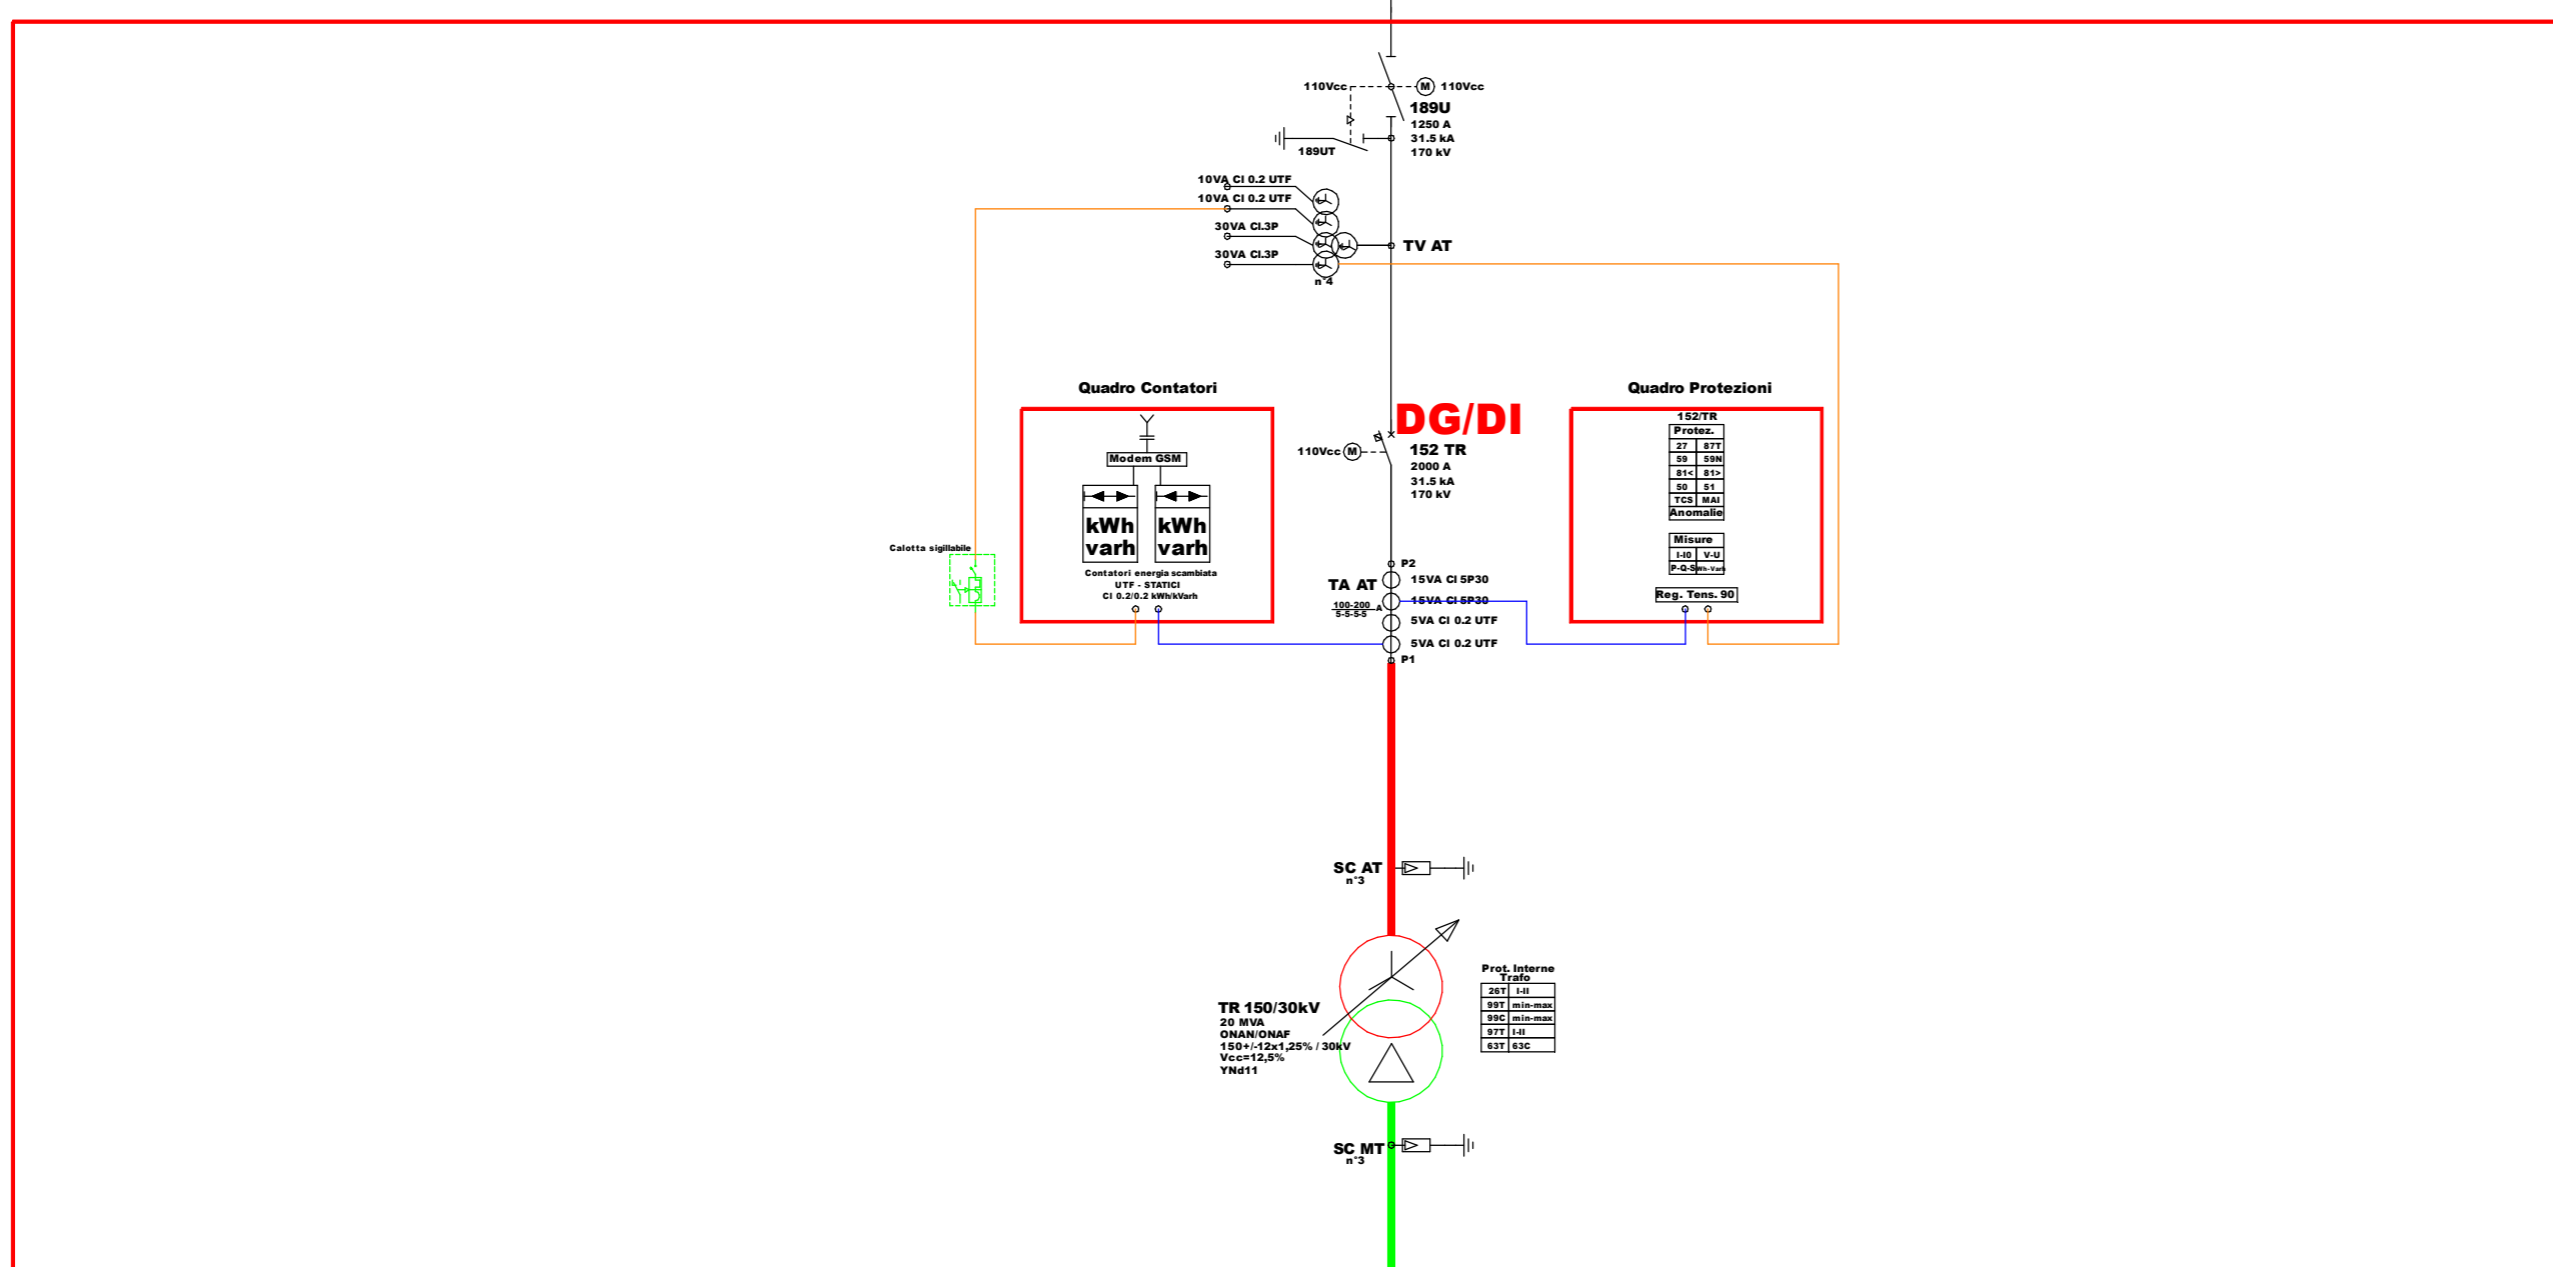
110Vcc
M
110Vcc
189U
1250 A
31.5 kA
170 kV
189UT
10VA Cl 0.2 UTF
10VA Cl 0.2 UTF
30VA Cl.3P
30VA Cl.3P
n°4
TV AT

Quadro Contatori
Modem GSM
kWh
varh
kWh
varh
Contatori energia scambiata
UTF - STATICI
Cl 0.2/0.2 kWh/kVarh
Calotta sigillabile

DG/DI
110Vcc
M
152 TR
2000 A
31.5 kA
170 kV

Quadro Protezioni
152/TR
Protez.

| 27 | 87T |
|---|---|
| 59 | 59N |
| 81< | 81> |
| 50 | 51 |
| TCS | MAI |

Anomalie
Misure

| I-I0 | V-U |
|---|---|
| P-Q-S | Wh-Varh |

Reg. Tens. 90

P2
TA AT
15VA Cl 5P30
$\frac{100-200}{5-5-5-5}$ A
15VA Cl 5P30
5VA Cl 0.2 UTF
5VA Cl 0.2 UTF
P1

SC AT
n°3

Prot. Interne
Trafo

| 26T | I-II |
|---|---|
| 99T | min-max |
| 99C | min-max |
| 97T | I-II |
| 63T | 63C |

TR 150/30kV
20 MVA
ONAN/ONAF
150+/-12x1,25% / 30kV
Vcc=12,5%
YNd11

SC MT
n°3